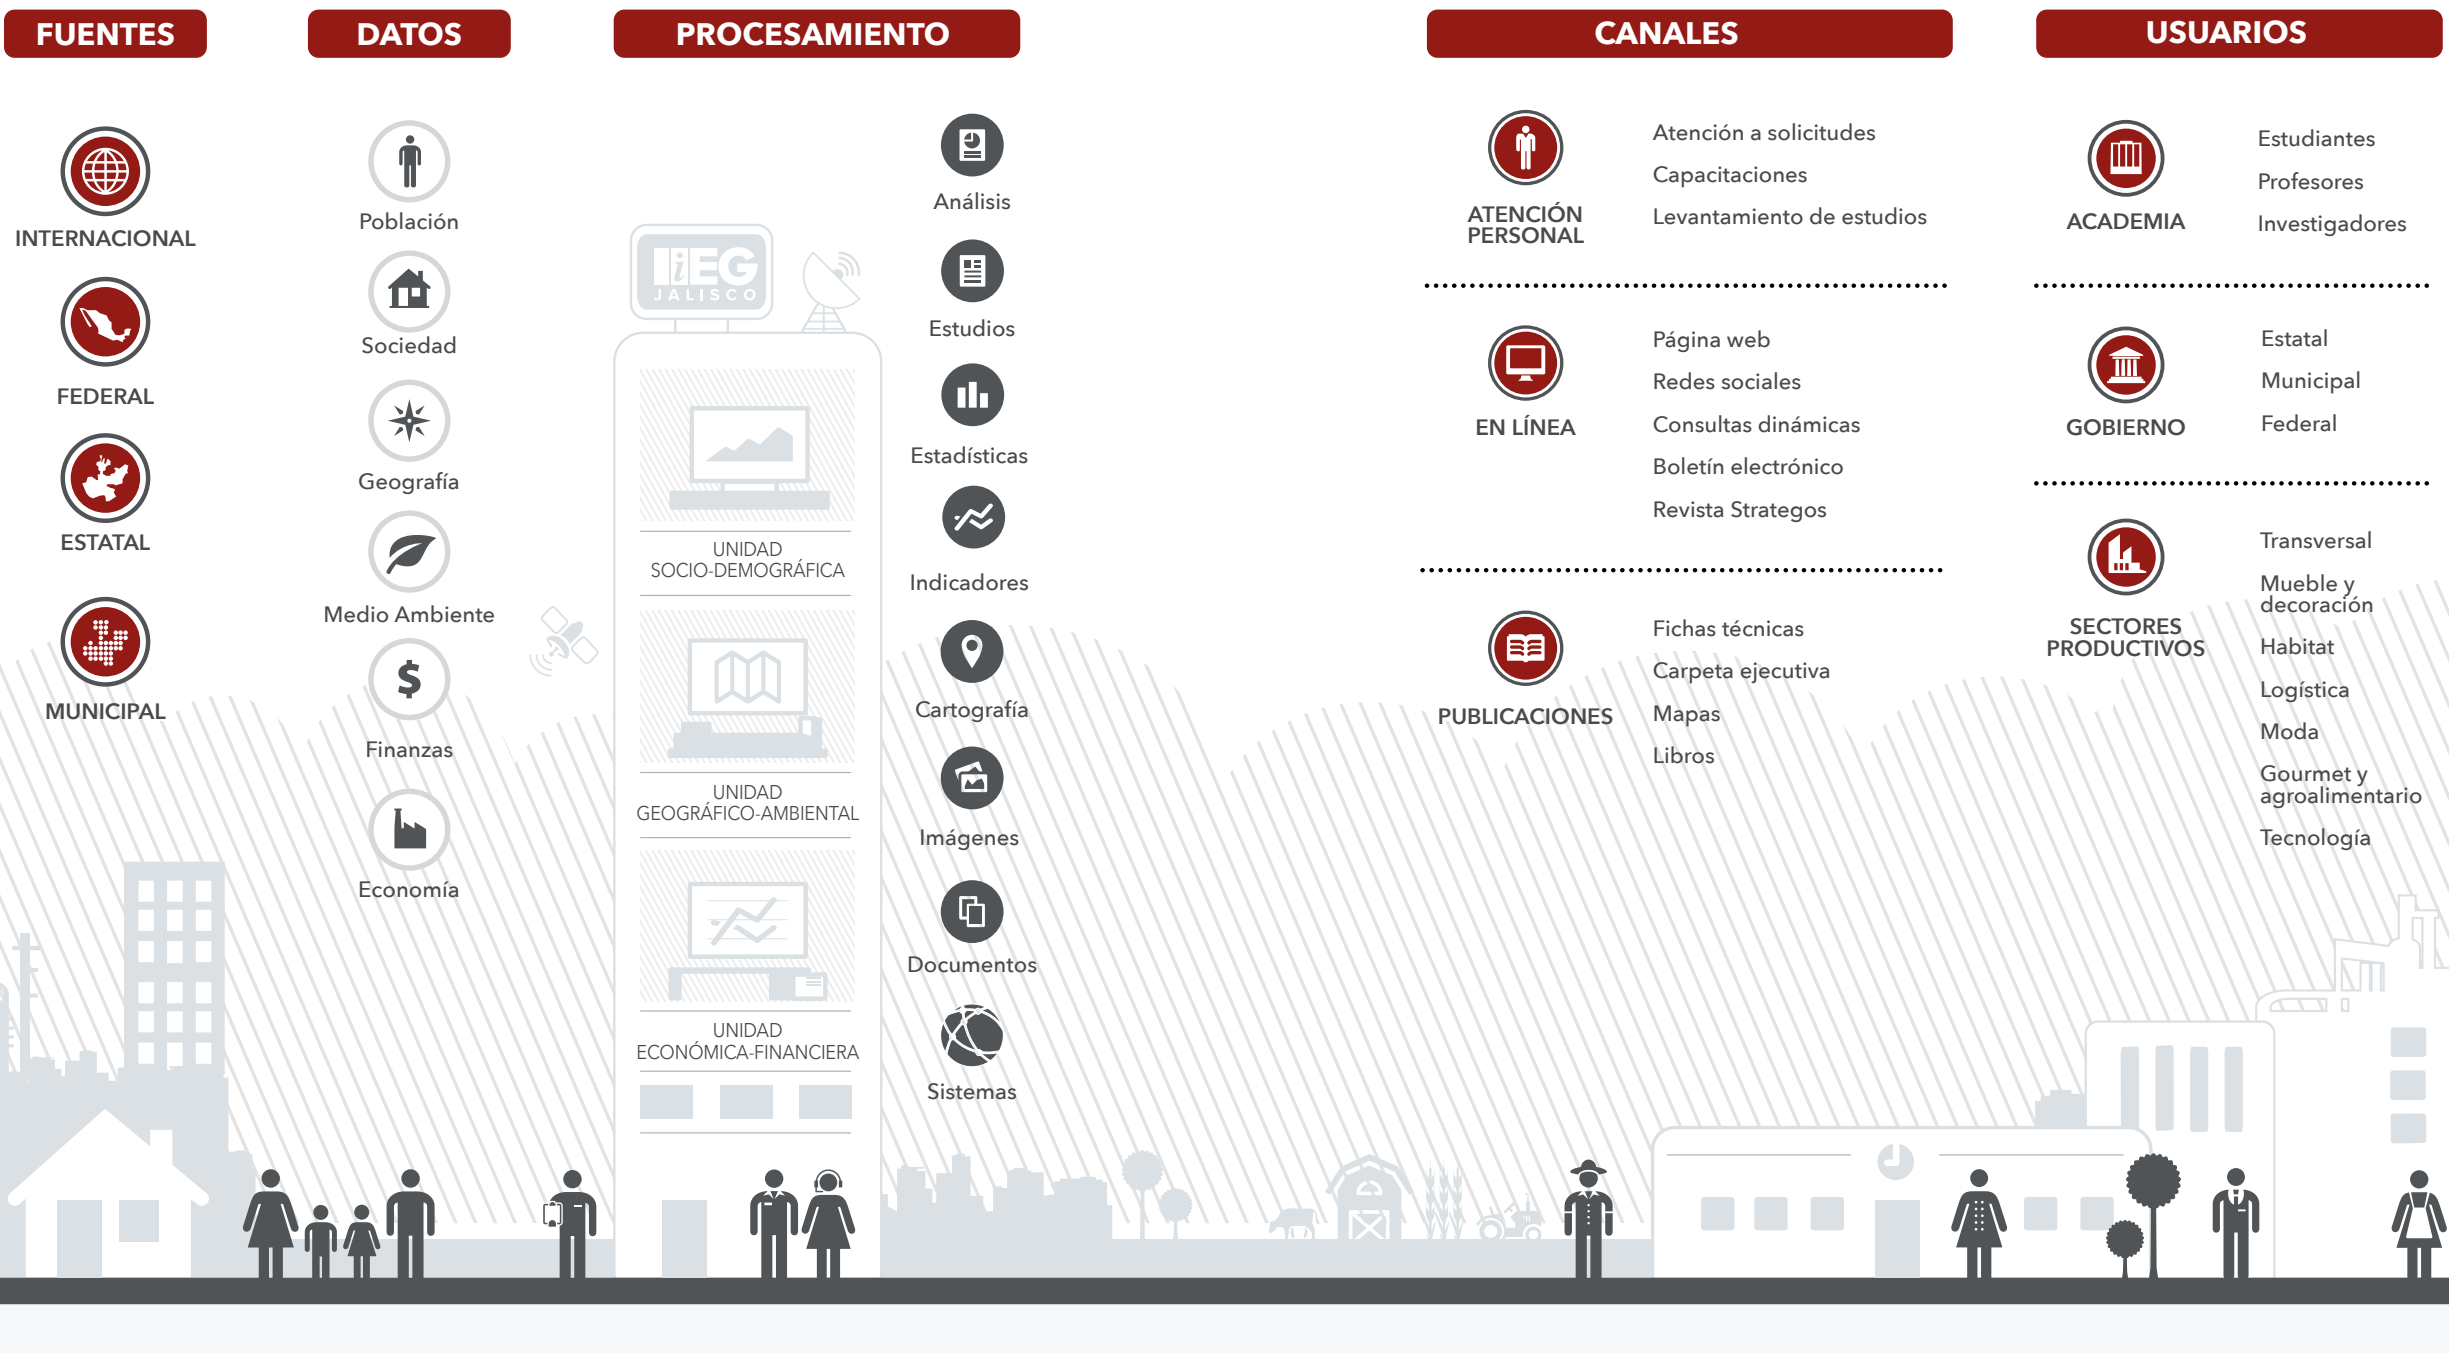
FUENTES

INTERNACIONAL

FEDERAL

ESTATAL

MUNICIPAL

DATOS

Población

Sociedad

Geografía

Medio Ambiente

Finanzas

Economía

PROCESAMIENTO

IIEG JALISCO

UNIDAD SOCIO-DEMOGRÁFICA

UNIDAD GEOGRÁFICO-AMBIENTAL

UNIDAD ECONÓMICA-FINANCIERA

Análisis

Estudios

Estadísticas

Indicadores

Cartografía

Imágenes

Documentos

Sistemas

CANALES

ATENCIÓN PERSONAL

Atención a solicitudes
Capacitaciones
Levantamiento de estudios

EN LÍNEA

Página web
Redes sociales
Consultas dinámicas
Boletín electrónico
Revista Strategos

PUBLICACIONES

Fichas técnicas
Carpeta ejecutiva
Mapas
Libros

USUARIOS

ACADEMIA

Estudiantes
Profesores
Investigadores

GOBIERNO

Estatal
Municipal
Federal

SECTORES PRODUCTIVOS

Transversal
Mueble y decoración
Habitat
Logística
Moda
Gourmet y agroalimentario
Tecnología